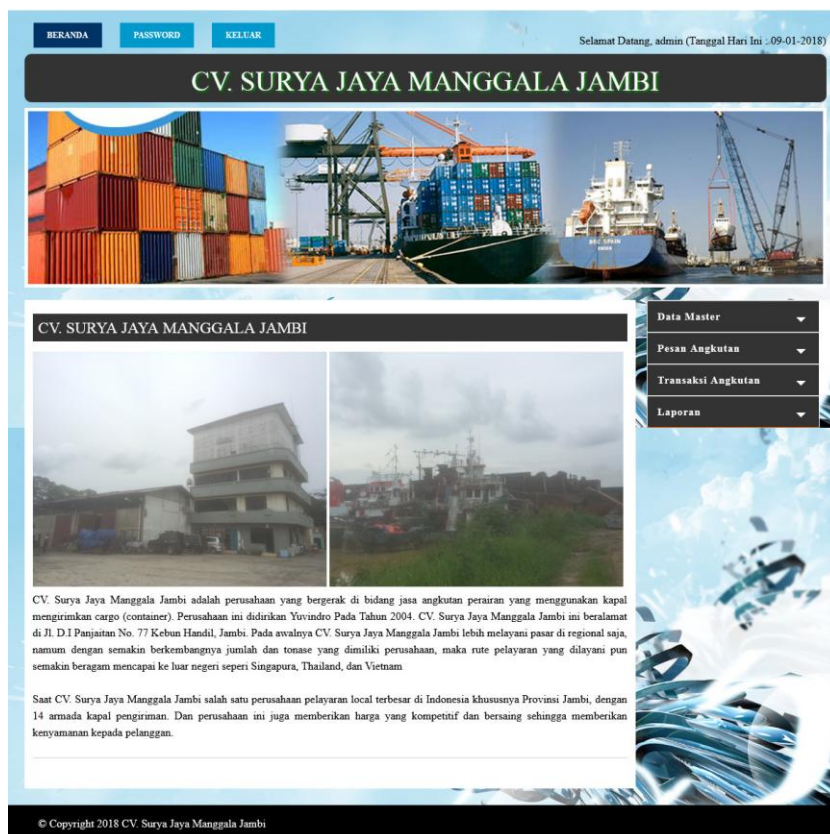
BERANDA PASSWORD KELUAR

Selamat Datang, admin (Tanggal Hari Ini : 09-01-2018)

CV. SURYA JAYA MANGGALA JAMBI

CV. SURYA JAYA MANGGALA JAMBI

Data Master
Pesan Angkutan
Transaksi Angkutan
Laporan

CV. Surya Jaya Manggala Jambi adalah perusahaan yang bergerak di bidang jasa angkutan perairan yang menggunakan kapal mengirimkan cargo (container). Perusahaan ini didirikan Yuvindro Pada Tahun 2004. CV. Surya Jaya Manggala Jambi ini beralamat di Jl. D.I Panjaitan No. 77 Kebun Handil, Jambi. Pada awalnya CV. Surya Jaya Manggala Jambi lebih melayani pasar di regional saja, namum dengan semakin berkembangnya jumlah dan tonase yang dimiliki perusahaan, maka rute pelayaran yang dilayani pun semakin beragam mencapai ke luar negeri seperi Singapura, Thailand, dan Vietnam

Saat CV. Surya Jaya Manggala Jambi salah satu perusahaan pelayaran local terbesar di Indonesia khususnya Provinsi Jambi, dengan 14 armada kapal pengiriman. Dan perusahaan ini juga memberikan harga yang kompetitif dan bersaing sehingga memberikan kenyamanan kepada pelanggan.

© Copyright 2018 CV. Surya Jaya Manggala Jambi